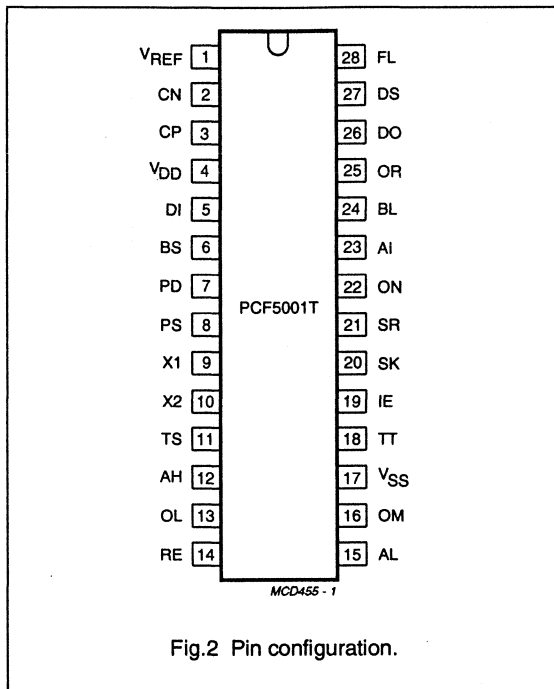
$V_{REF}$ 1
CN 2
CP 3
$V_{DD}$ 4
DI 5
BS 6
PD 7
PS 8
X1 9
X2 10
TS 11
AH 12
OL 13
RE 14

28 FL
27 DS
26 DO
25 OR
24 BL
23 AI
22 ON
21 SR
20 SK
19 IE
18 TT
17 $V_{SS}$
16 OM
15 AL

PCF5001T

MCD455 - 1

Fig.2 Pin configuration.